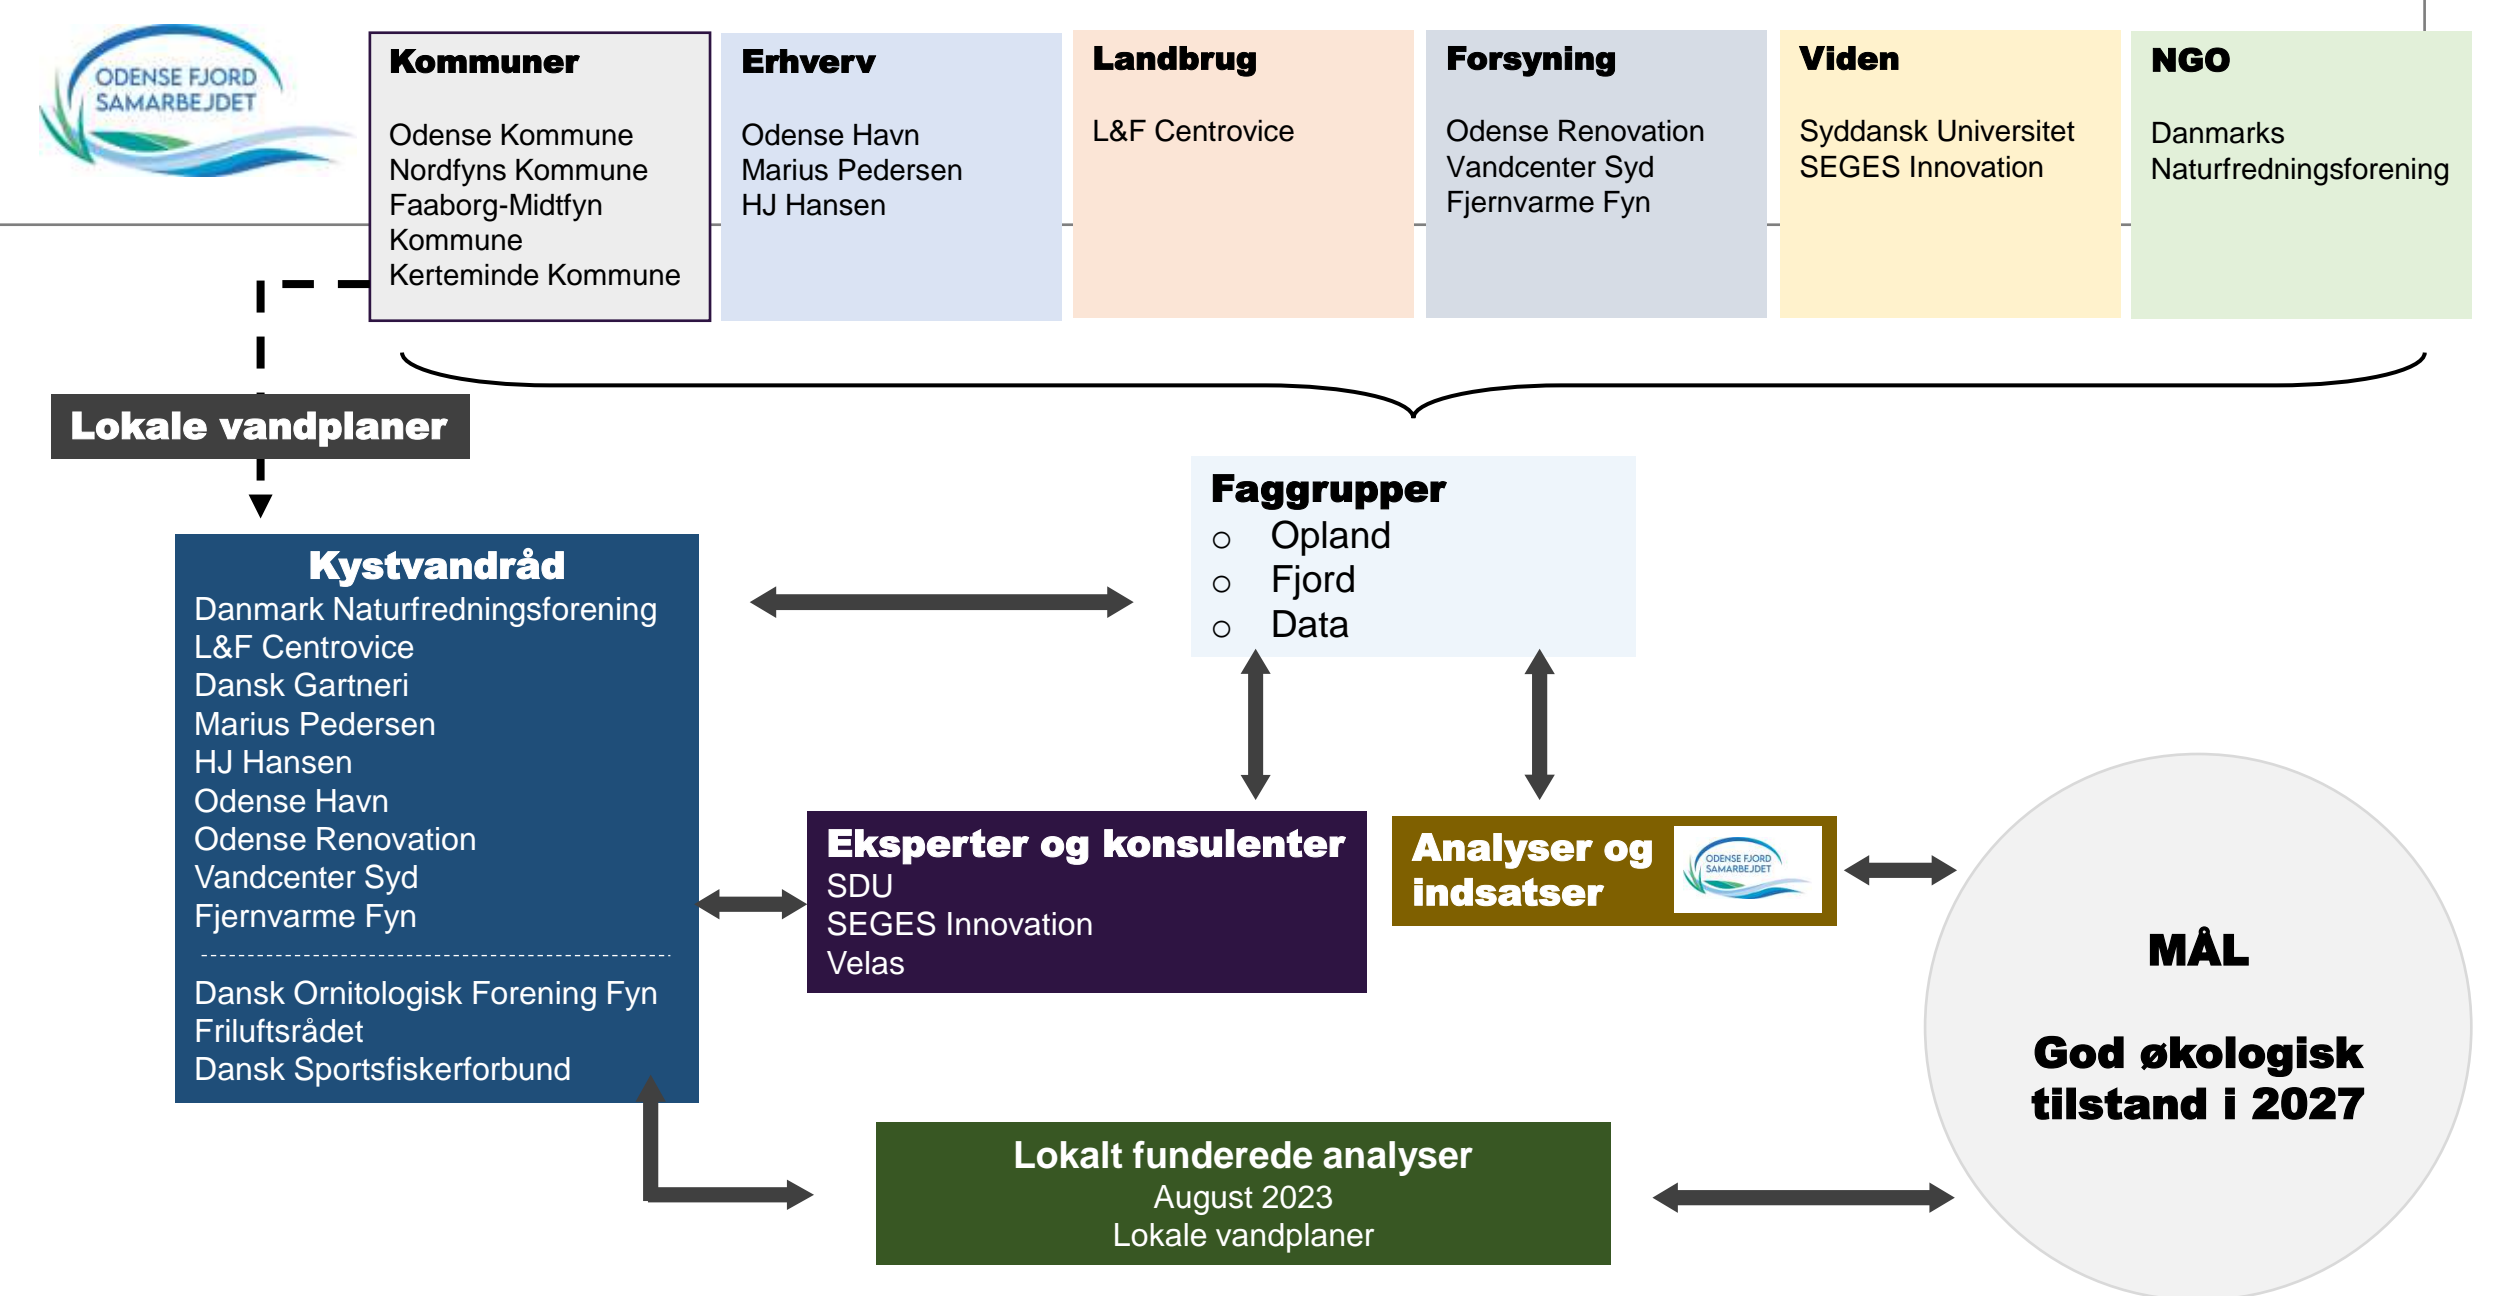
ODENSE FJORD SAMARBEJDET

Kommuner

Odense Kommune
Nordfyns Kommune
Faaborg-Midtfyn Kommune
Kerteminde Kommune

Erhverv

Odense Havn
Marius Pedersen
HJ Hansen

Landbrug

L&F Centrovice

Forsyning

Odense Renovation
Vandcenter Syd
Fjernvarme Fyn

Viden

Syddansk Universitet
SEGES Innovation

NGO

Danmarks Naturfredningsforening

Lokale vandplaner

Faggrupper
○ Opland
○ Fjord
○ Data

Kystvandråd
Danmark Naturfredningsforening
L&F Centrovice
Dansk Gartneri
Marius Pedersen
HJ Hansen
Odense Havn
Odense Renovation
Vandcenter Syd
Fjernvarme Fyn

Dansk Ornitologisk Forening Fyn
Friluftsrådet
Dansk Sportsfiskerforbund

Eksperter og konsulenter
SDU
SEGES Innovation
Velas

Analyser og indsatser

ODENSE FJORD SAMARBEJDET

MÅL

God økologisk tilstand i 2027

Lokalt funderede analyser
August 2023
Lokale vandplaner